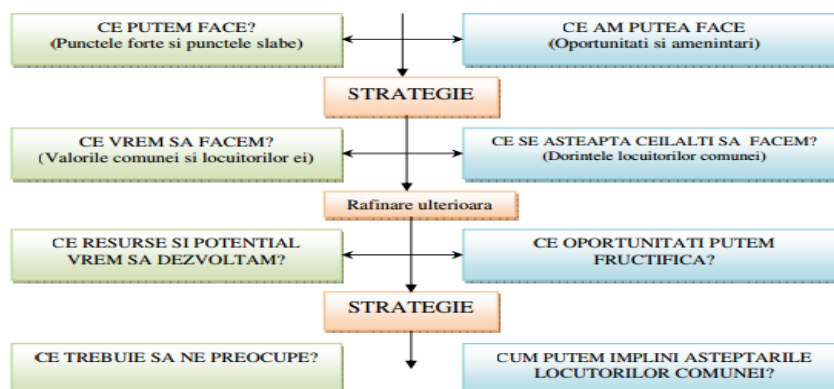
CE PUTEM FACE?
(Punctele forte si punctele slabe)

CE AM PUTEA FACE
(Oportunitati si amenintari)

STRATEGIE

CE VREM SA FACEM?
(Valorile comunei si locuitorilor ei)

CE SE ASTEAPTA CEILALTI SA FACEM?
(Dorintele locuitorilor comunei)

Rafinare ulterioara

CE RESURSE SI POTENTIAL VREM SA DEZVOLTAM?

CE OPORTUNITATI PUTEM FRUCTIFICA?

STRATEGIE

CE TREBUIE SA NE PREOCUPE?

CUM PUTEM IMPLINI ASTEPTARILE LOCUTORILOR COMUNEI?